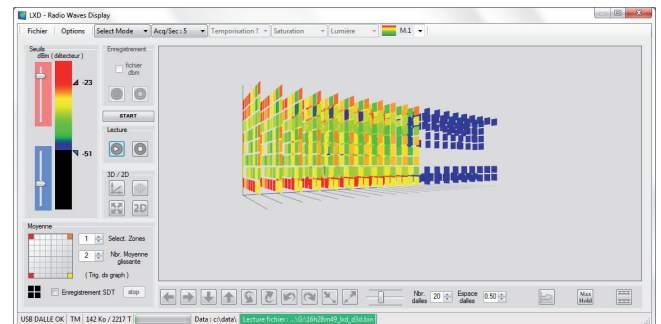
LXD - Radio Waves Display

Fichier | Options | Select Mode | Acq/Sec : 5 | Temporisation ? | Saturation | Lumière | M.1

Seuils
dBm ( détecteur )
-23
-51

Enregistrement
fichier dBm

START

Lecture

3D / 2D
2D

Moyenne
1 Select. Zones
2 Nbr. Moyenne glissante
( Trig. ds graph )

Enregistrement SDT stop

Nbr. dalles 20
Espace dalles 0.50

Max Hold

USB DALLE OK | TM | 142 Ko / 2217 T | Data : c:\data\ | Lecture fichier : ...\3\16h28m49_bd_d3d.bin